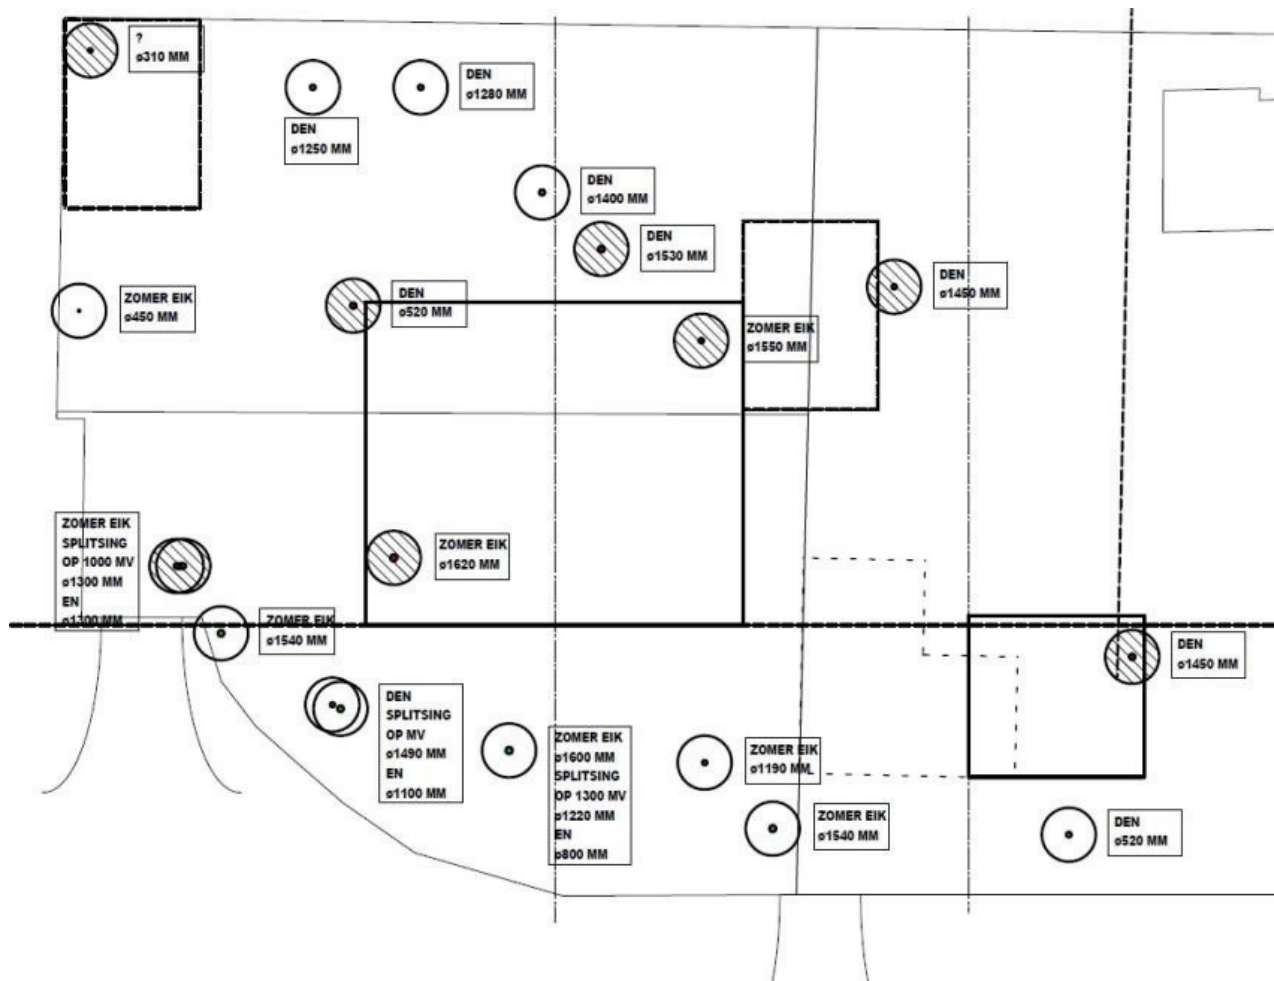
?
ø310 MM

DEN
ø1280 MM

DEN
ø1250 MM

DEN
ø1400 MM

DEN
ø1530 MM

DEN
ø1450 MM

ZOMER EIK
ø450 MM

DEN
ø520 MM

ZOMER EIK
ø1550 MM

ZOMER EIK
SPLITSING
OP 1000 MV
ø1300 MM
EN
ø1300 MM

ZOMER EIK
ø1620 MM

ZOMER EIK
ø1540 MM

DEN
ø1450 MM

DEN
SPLITSING
OP MV
ø1490 MM
EN
ø1100 MM

ZOMER EIK
ø1600 MM
SPLITSING
OP 1300 MV
ø1220 MM
EN
ø800 MM

ZOMER EIK
ø1190 MM

ZOMER EIK
ø1540 MM

DEN
ø520 MM